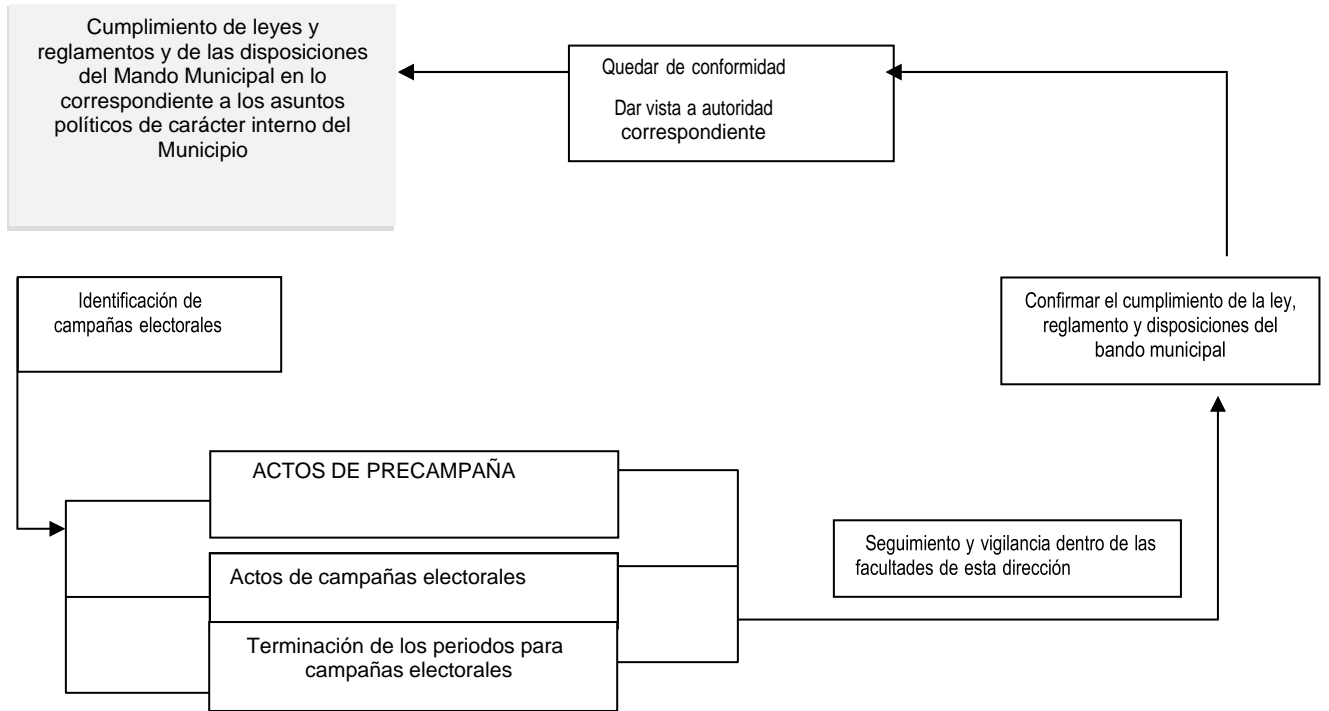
Cumplimiento de leyes y reglamentos y de las disposiciones del Mando Municipal en lo correspondiente a los asuntos políticos de carácter interno del Municipio

Quedar de conformidad

Dar vista a autoridad correspondiente

Identificación de campañas electorales

Confirmar el cumplimiento de la ley, reglamento y disposiciones del bando municipal

ACTOS DE PRECAMPAÑA

Seguimiento y vigilancia dentro de las facultades de esta dirección

Actos de campañas electorales

Terminación de los periodos para campañas electorales